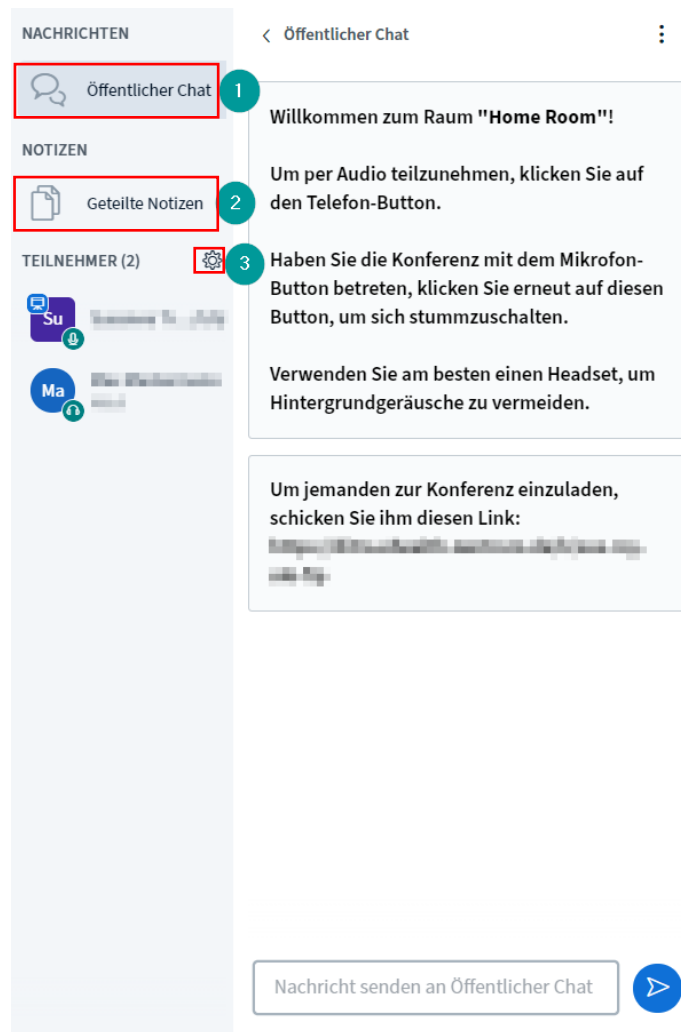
NACHRICHTEN

Öffentlicher Chat

1

NOTIZEN

Geteilte Notizen

2

TEILNEHMER (2)

3

Su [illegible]

Ma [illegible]

Öffentlicher Chat

Willkommen zum Raum "Home Room"!

Um per Audio teilzunehmen, klicken Sie auf den Telefon-Button.

Haben Sie die Konferenz mit dem Mikrofon-Button betreten, klicken Sie erneut auf diesen Button, um sich stummzuschalten.

Verwenden Sie am besten einen Headset, um Hintergrundgeräusche zu vermeiden.

Um jemanden zur Konferenz einzuladen, schicken Sie ihm diesen Link: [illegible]

Nachricht senden an Öffentlicher Chat